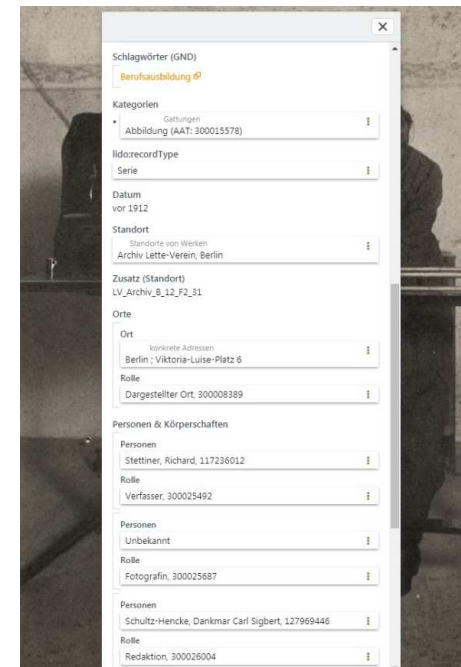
×

Schlagwörter (GND)

Berufsausbildung

Kategorien

Gattungen
Abbildung (AAT: 300015578)

lido:recordType

Serie

Datum

vor 1912

Standort

Standorte von Werken
Archiv Lette-Verein, Berlin

Zusatz (Standort)

LV_Archiv_B_12_F2_31

Orte

Ort

konkrete Adressen
Berlin ; Viktoria-Luise-Platz 6

Rolle

Dargestellter Ort, 300008389

Personen & Körperschaften

Personen

Stettiner, Richard, 117236012

Rolle

Verfasser, 300025492

Personen

Unbekannt

Rolle

Fotografin, 300025687

Personen

Schultz-Hencke, Dankmar Carl Sigbert, 127969446

Rolle

Redaktion, 300026004